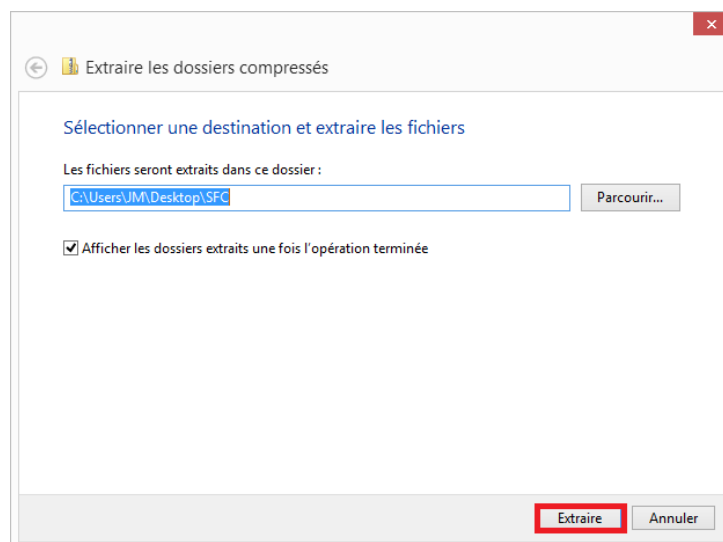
Extraire les dossiers compressés

Sélectionner une destination et extraire les fichiers

Les fichiers seront extraits dans ce dossier :

C:\Users\JM\Desktop\SFC

Parcourir...

Afficher les dossiers extraits une fois l'opération terminée

Extraire

Annuler